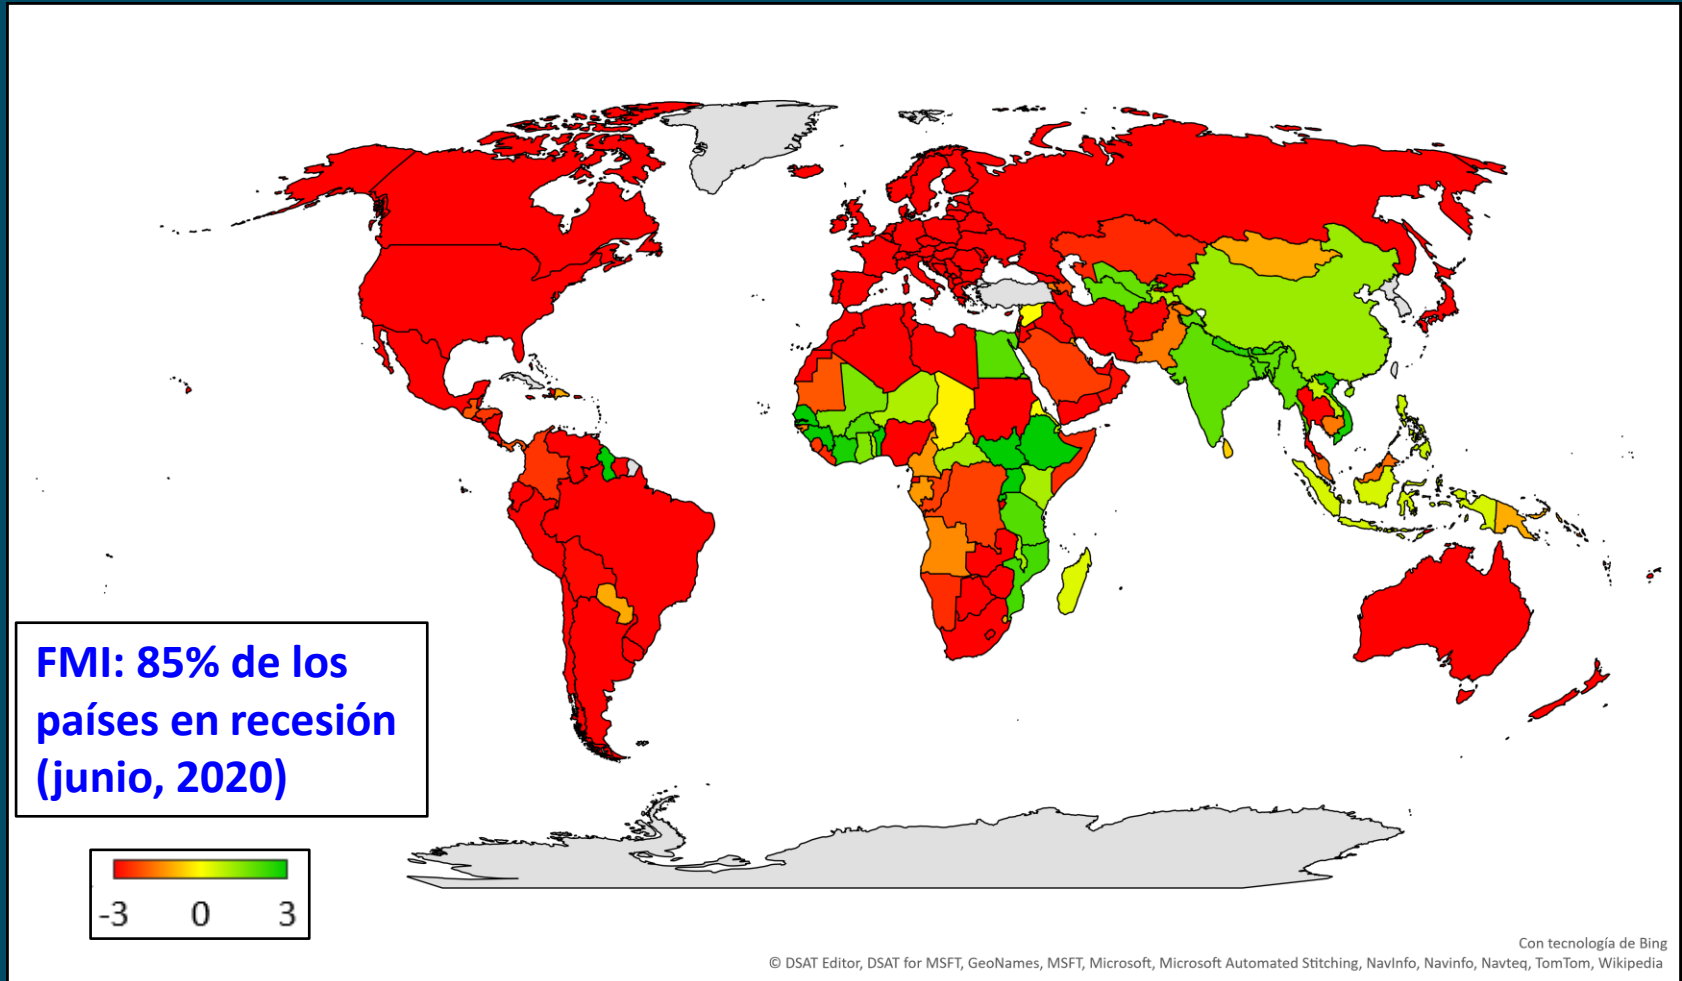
FMI: 85% de los países en recesión (junio, 2020)

-3 0 3

Con tecnología de Bing
© DSAT Editor, DSAT for MSFT, GeoNames, MSFT, Microsoft, Microsoft Automated Stitching, NavInfo, Navinfo, Navteq, TomTom, Wikipedia